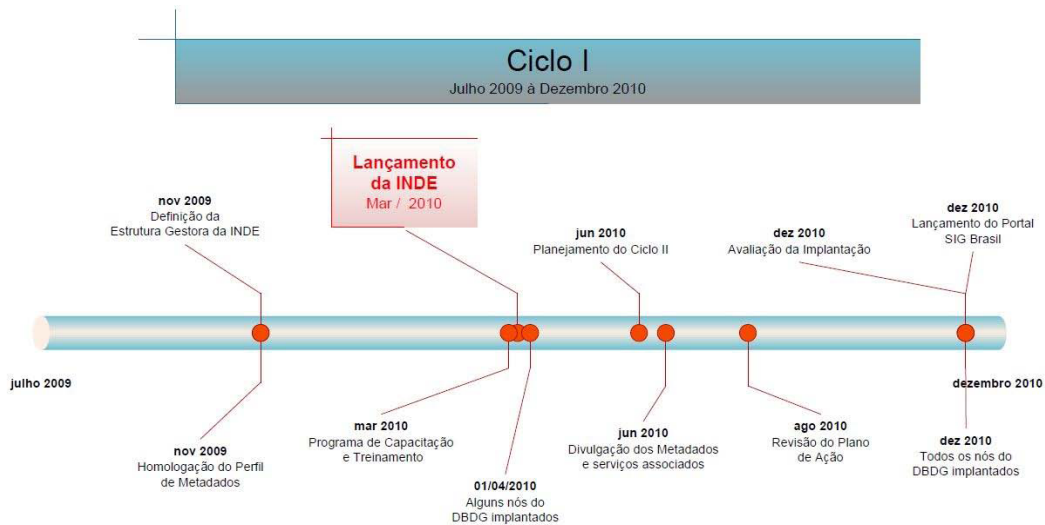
Ciclo I
Julho 2009 à Dezembro 2010

Lançamento da INDE
Mar / 2010

nov 2009
Definição da Estrutura Gestora da INDE

jun 2010
Planejamento do Ciclo II

dez 2010
Avaliação da Implantação

dez 2010
Lançamento do Portal SIG Brasil

julho 2009

dezembro 2010

nov 2009
Homologação do Perfil de Metadados

mar 2010
Programa de Capacitação e Treinamento

01/04/2010
Alguns nós do DBDG implantados

jun 2010
Divulgação dos Metadados e serviços associados

ago 2010
Revisão do Plano de Ação

dez 2010
Todos os nós do DBDG implantados